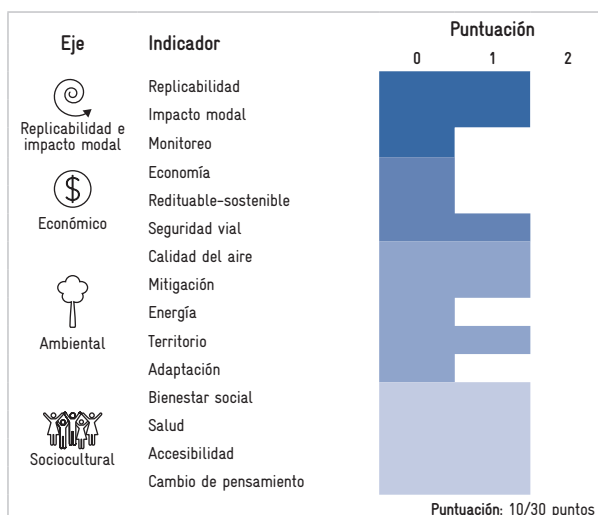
| Eje | Indicador | Puntuación 0 1 2 |
|---|---|---|
| Replicabilidad e impacto modal | Replicabilidad | |
| | Impacto modal | |
| | Monitoreo | |
| Económico | Economía | |
| | Redituable-sostenible | |
| | Seguridad vial | |
| Ambiental | Calidad del aire | |
| | Mitigación | |
| | Energía | |
| | Territorio | |
| | Adaptación | |
| Sociocultural | Bienestar social | |
| | Salud | |
| | Accesibilidad | |
| | Cambio de pensamiento | |

Puntuación: 10/30 puntos